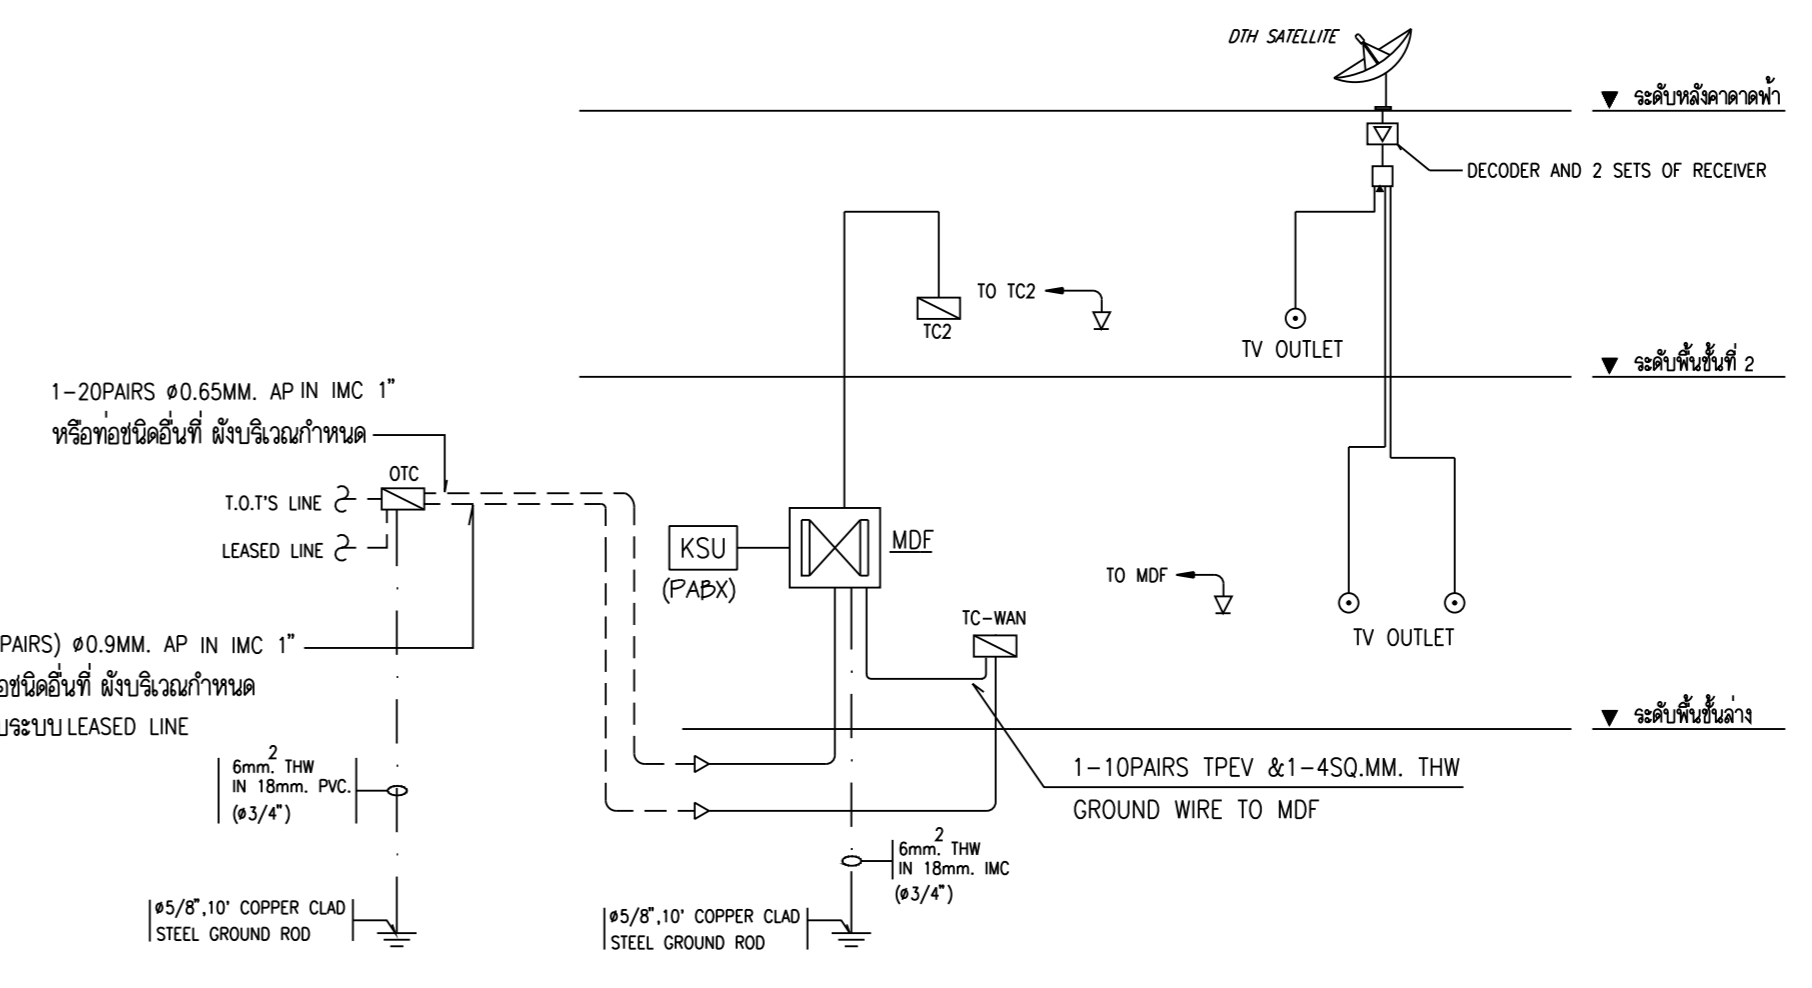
DTH SATELLITE

▼ ระดับหลังคาดาดฟ้า

DECODER AND 2 SETS OF RECEIVER

TO TC2

TC2

TV OUTLET

▼ ระดับพื้นชั้นที่ 2

1-20PAIRS ø0.65MM. AP IN IMC 1"
หรือท่อชนิดอื่นที่ ฝังบริเวณกำหนด

OTC

T.O.T'S LINE

LEASED LINE

KSU
(PABX)

MDF

TO MDF

TV OUTLET

TC-WAN

PAIRS) ø0.9MM. AP IN IMC 1"
อชนิดอื่นที่ ฝังบริเวณกำหนด
ระบบ LEASED LINE

▼ ระดับพื้นชั้นล่าง

$6mm.^2$ THW
IN 18mm. PVC.
(ø3/4")

1-10PAIRS TPEV &1-4SQ.MM. THW
GROUND WIRE TO MDF

$6mm.^2$ THW
IN 18mm. IMC
(ø3/4")

ø5/8",10' COPPER CLAD
STEEL GROUND ROD

ø5/8",10' COPPER CLAD
STEEL GROUND ROD